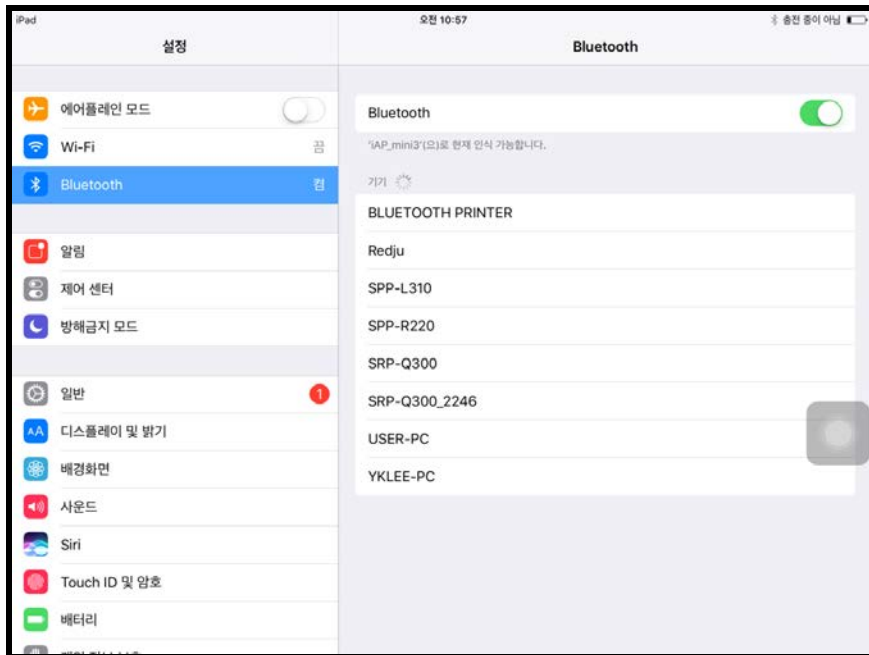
iPad
오전 10:57
충전 중이 아님

설정

에어플레인 모드
Wi-Fi 끔
Bluetooth 켬

알림
제어 센터
방해금지 모드

일반 1
디스플레이 및 밝기
배경화면
사운드
Siri
Touch ID 및 암호
배터리
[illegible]

Bluetooth

Bluetooth

'iAP_mini3'(으)로 현재 인식 가능합니다.

기기

BLUETOOTH PRINTER
Redju
SPP-L310
SPP-R220
SRP-Q300
SRP-Q300_2246
USER-PC
YKLEE-PC